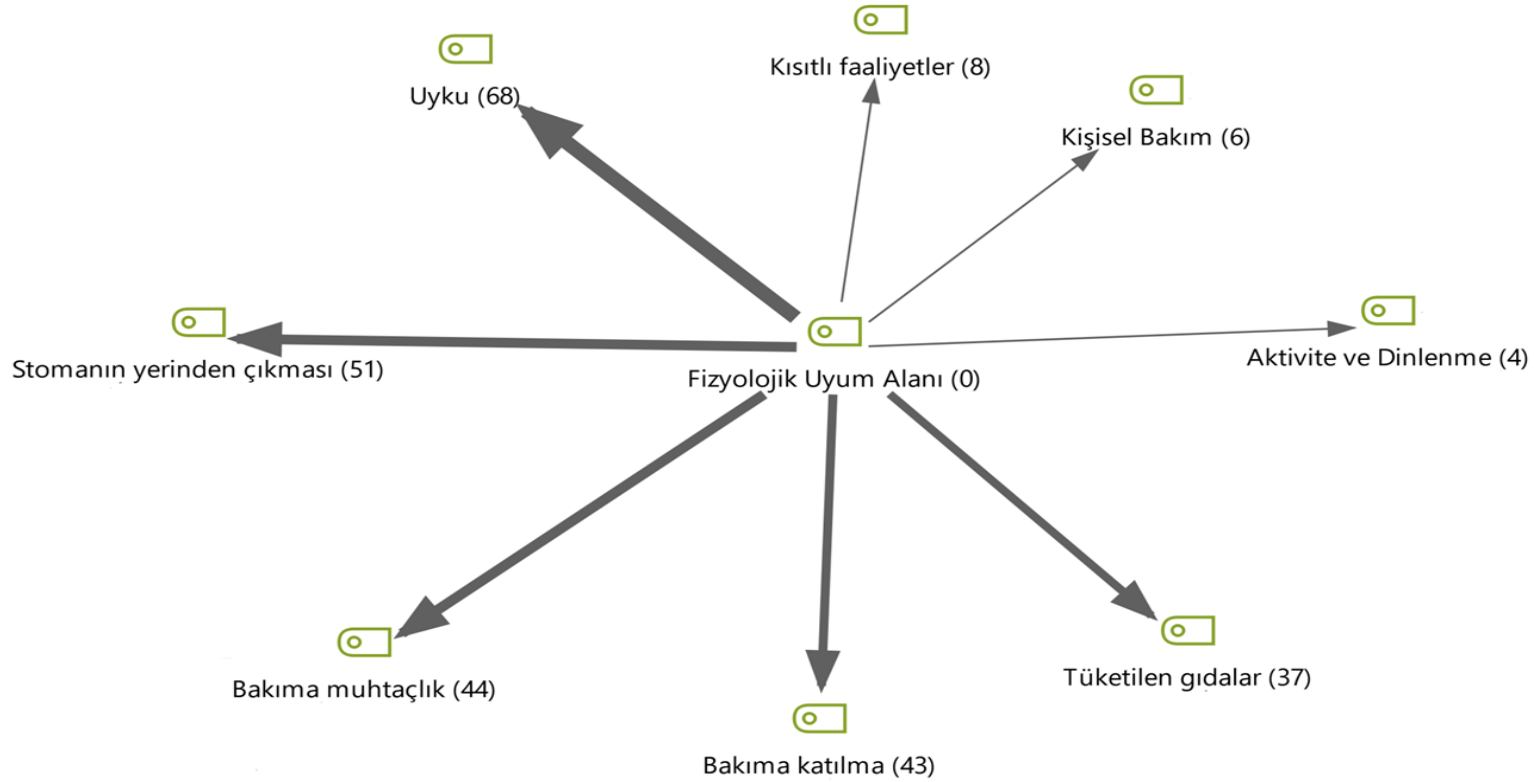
Kısıtlı faaliyetler (8)

Uyku (68)

Kişisel Bakım (6)

Stomanın yerinden çıkması (51)

Fizyolojik Uyum Alanı (0)

Aktivite ve Dinlenme (4)

Bakıma muhtaçlık (44)

Tüketilen gıdalar (37)

Bakıma katılma (43)